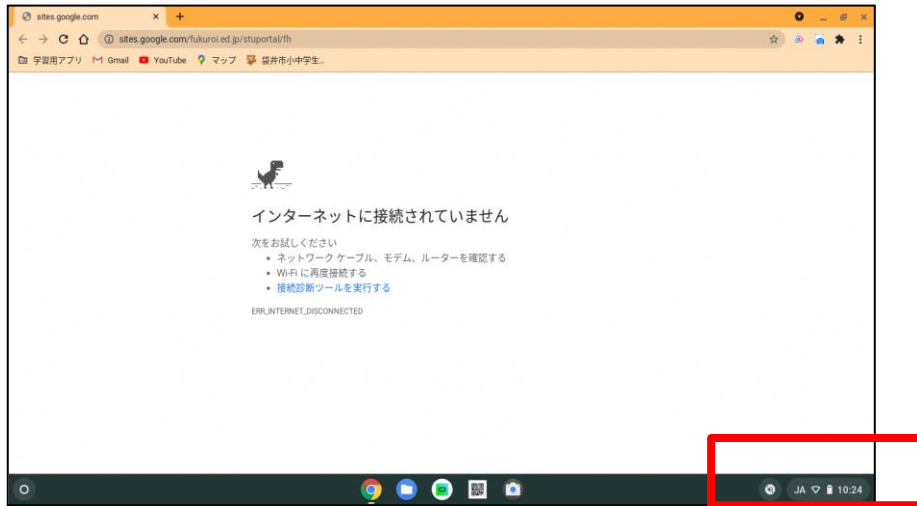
sites.google.com ×
+
sites.google.com/fukuroi.ed.jp/stuportal/fh
学習用アプリ Gmail YouTube マップ 袋井市小中学生...

インターネットに接続されていません

次をお試しください
• ネットワーク ケーブル、モデム、ルーターを確認する
• Wi-Fi に再度接続する
• 接続診断ツールを実行する

ERR_INTERNET_DISCONNECTED

JA 10:24